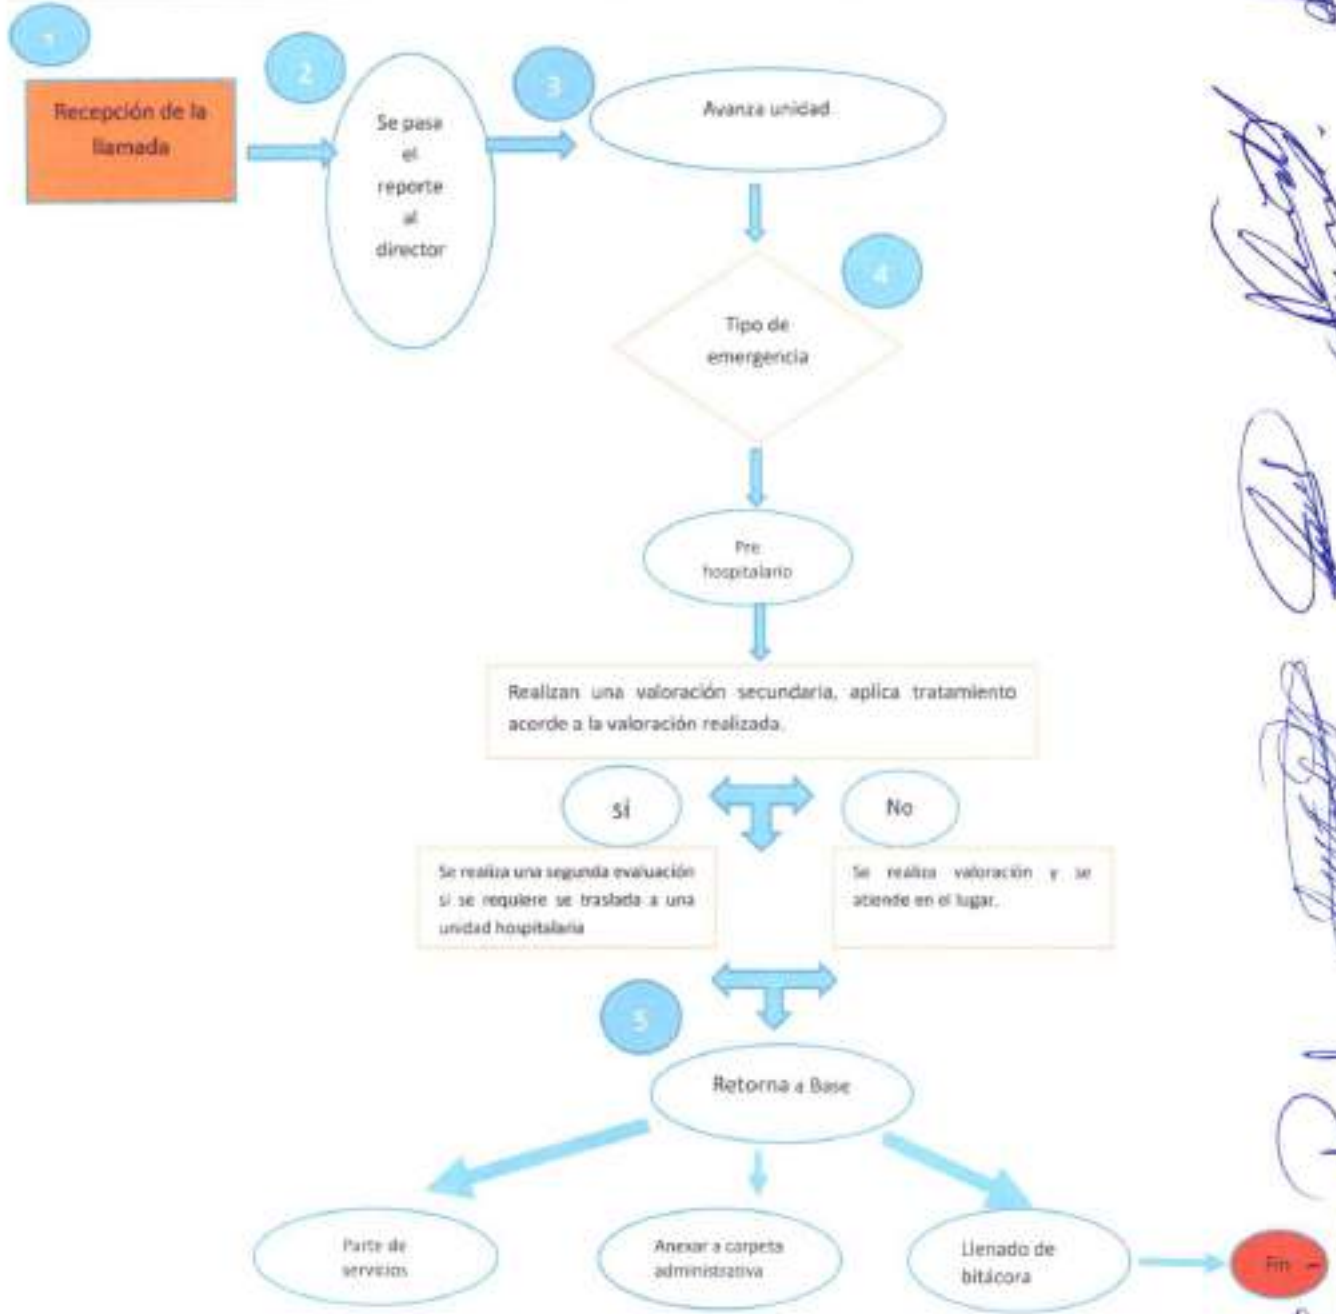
1

Recepción de la llamada

2

Se pasa el reporte al director

3

Avanza unidad

4

Tipo de emergencia

Pre hospitalario

Realizan una valoración secundaria, aplica tratamiento acorde a la valoración realizada.

Sí

No

Se realiza una segunda evaluación si se requiere se traslada a una unidad hospitalaria

Se realiza valoración y se atiende en el lugar.

5

Retorna a Base

Parte de servicios

Anexar a carpeta administrativa

Llenado de bitácora

Fin